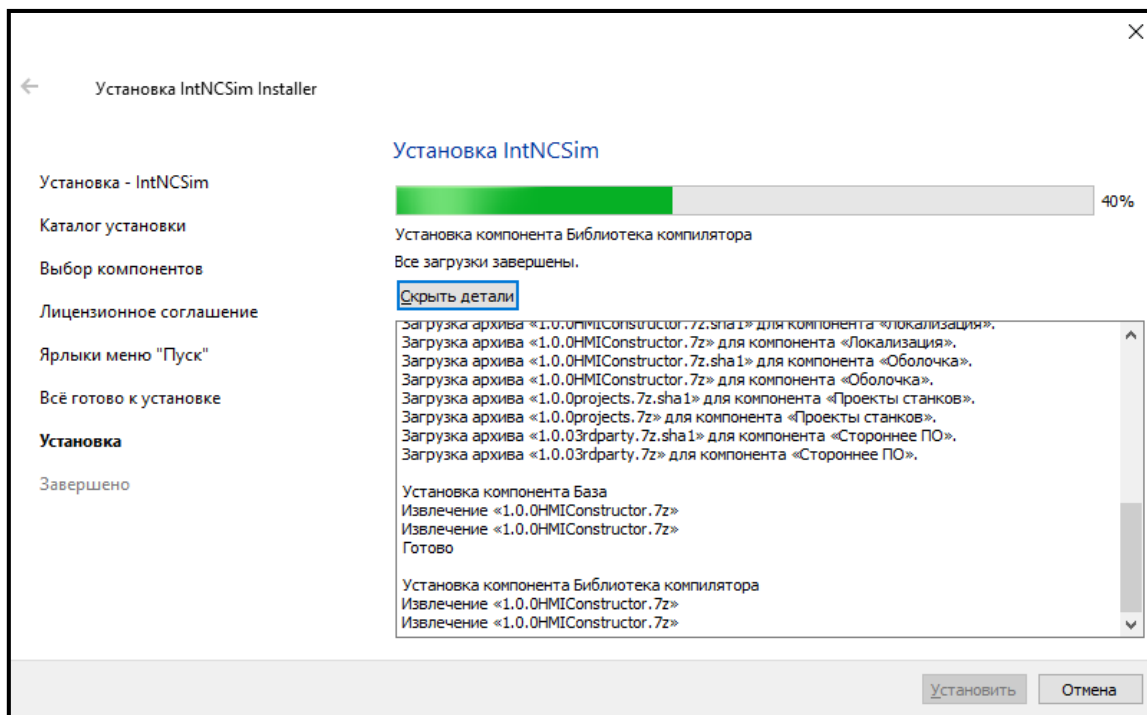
Установка IntNCSim Installer

Установка - IntNCSim
Каталог установки
Выбор компонентов
Лицензионное соглашение
Ярлыки меню "Пуск"
Всё готово к установке
Установка
Завершено

Установка IntNCSim

40%

Установка компонента Библиотека компилятора
Все загрузки завершены.
Скрыть детали

Загрузка архива «1.0.0HMIConstructor.7z.sha1» для компонента «Локализация».
Загрузка архива «1.0.0HMIConstructor.7z» для компонента «Локализация».
Загрузка архива «1.0.0HMIConstructor.7z.sha1» для компонента «Оболочка».
Загрузка архива «1.0.0HMIConstructor.7z» для компонента «Оболочка».
Загрузка архива «1.0.0projects.7z.sha1» для компонента «Проекты станков».
Загрузка архива «1.0.0projects.7z» для компонента «Проекты станков».
Загрузка архива «1.0.03rdparty.7z.sha1» для компонента «Стороннее ПО».
Загрузка архива «1.0.03rdparty.7z» для компонента «Стороннее ПО».

Установка компонента База
Извлечение «1.0.0HMIConstructor.7z»
Извлечение «1.0.0HMIConstructor.7z»
Готово

Установка компонента Библиотека компилятора
Извлечение «1.0.0HMIConstructor.7z»
Извлечение «1.0.0HMIConstructor.7z»

Установить
Отмена